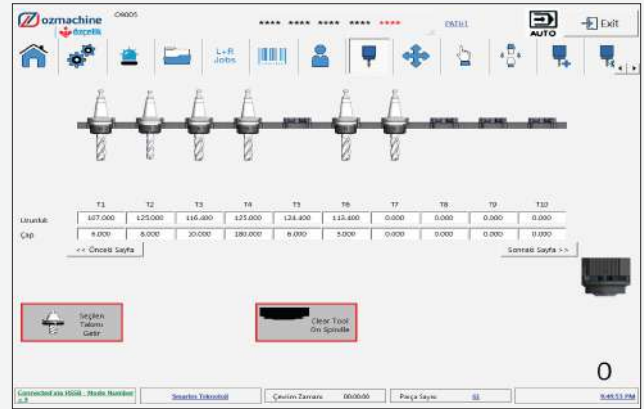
ozmachine
özçelik
OR005
**** **** **** **** ****
PATH1
AUTO
Exit
L+R Jobs

| | T1 | T2 | T3 | T4 | T5 | T6 | T7 | T8 | T9 | T10 |
|---|---|---|---|---|---|---|---|---|---|---|
| Uzunluk | 107.000 | 125.000 | 116.400 | 125.000 | 124.400 | 113.400 | 0.000 | 0.000 | 0.000 | 0.000 |
| Çap | 6.000 | 8.000 | 10.000 | 180.000 | 6.000 | 5.000 | 0.000 | 0.000 | 0.000 | 0.000 |

<< Önceki Sayfa
Sonraki Sayfa >>

Seçilen Takımı Getir
Clear Tool On Spindle

0

Connected via HSSB : Node Number : 1
Smartes Teknoloji
Çevrim Zamanı 00:00:00
Parça Sayısı 61
9:48:53 PM